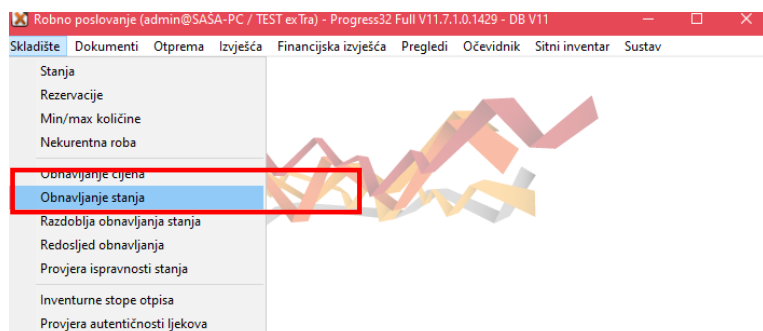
Robno poslovanje (admin@SAŠA-PC / TEST exTra) - Progress32 Full V11.7.1.0.1429 - DB V11

Skladište Dokumenti Otprema Izvješća Financijska izvješća Pregledi Očevidnik Sitni inventar Sustav

Stanja
Rezervacije
Min/max količine
Nekurentna roba
Obnavljanje cijena
Obnavljanje stanja
Razdoblja obnavljanja stanja
Redosljed obnavljanja
Provjera ispravnosti stanja
Inventurne stope otpisa
Provjera autentičnosti ljekova